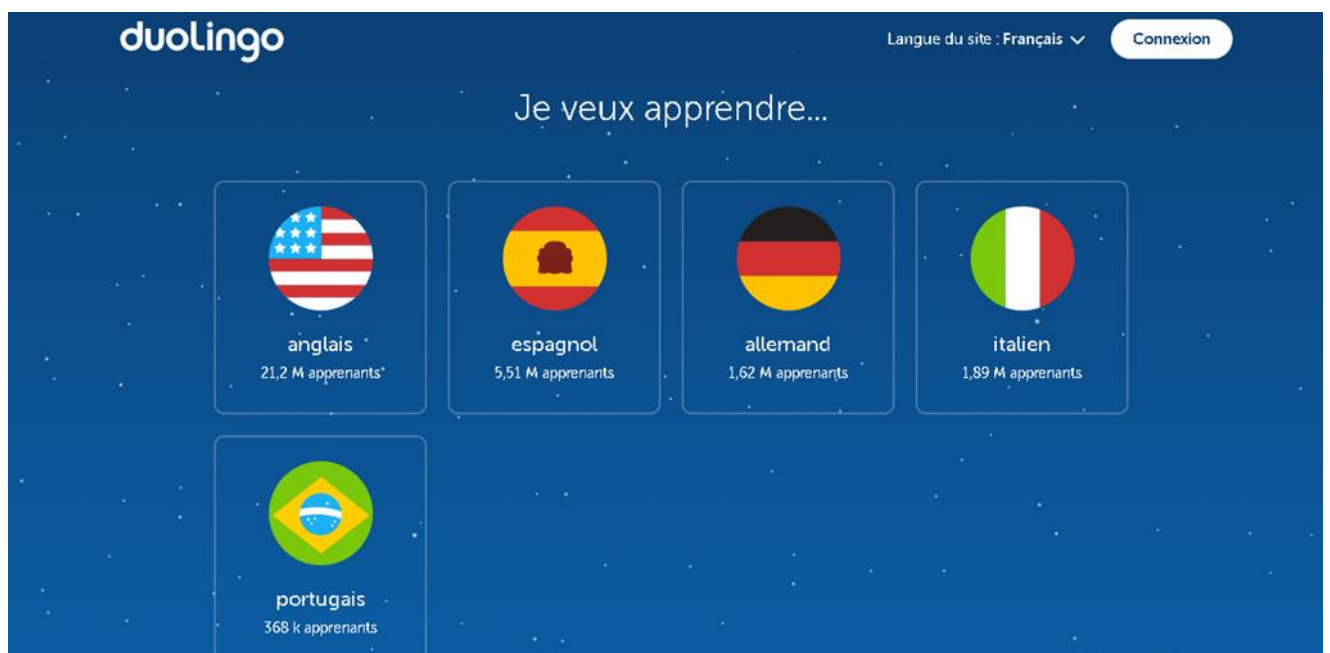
duolingo

Langue du site : Français

Connexion

Je veux apprendre...

anglais
21,2 M apprenants

espagnol
5,51 M apprenants

allemand
1,62 M apprenants

italien
1,89 M apprenants

portugais
368 k apprenants